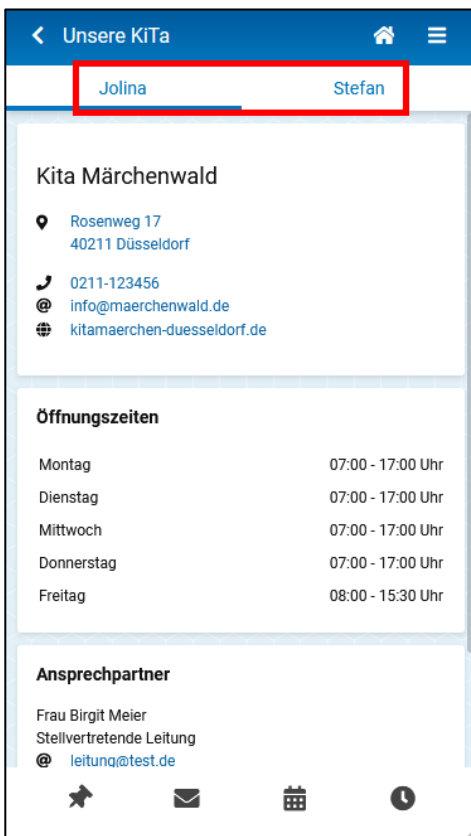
Unsere KiTa

Jolina

Stefan

Kita Märchenwald

Rosenweg 17
40211 Düsseldorf

0211-123456
info@maerchenwald.de
kitamaerchen-duesseldorf.de

Öffnungszeiten

| | |
|---|---|
| Montag | 07:00 - 17:00 Uhr |
| Dienstag | 07:00 - 17:00 Uhr |
| Mittwoch | 07:00 - 17:00 Uhr |
| Donnerstag | 07:00 - 17:00 Uhr |
| Freitag | 08:00 - 15:30 Uhr |

Ansprechpartner

Frau Birgit Meier
Stellvertretende Leitung
@ leitung@test.de